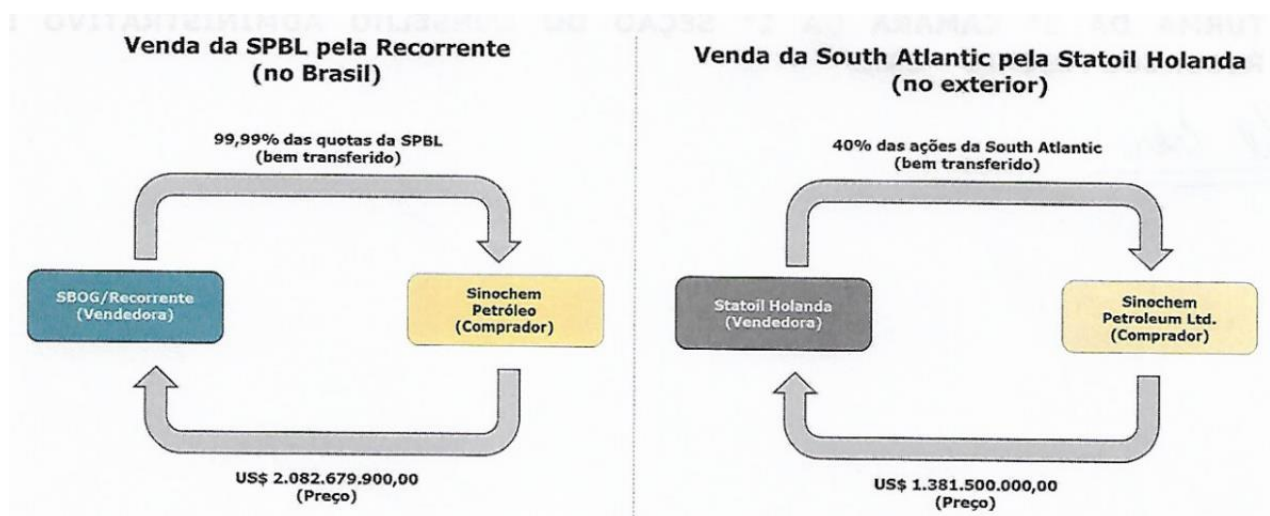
TURMA DA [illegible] CÂMARA DA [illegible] SEÇÃO DO CONSELHO ADMINISTRATIVO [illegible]

Venda da SPBL pela Recorrente
(no Brasil)

99,99% das quotas da SPBL
(bem transferido)

SBOG/Recorrente
(Vendedora)

Sinochem
Petróleo
(Comprador)

US$ 2.082.679.900,00
(Preço)

Venda da South Atlantic pela Statoil Holanda
(no exterior)

40% das ações da South Atlantic
(bem transferido)

Statoil Holanda
(Vendedora)

Sinochem
Petroleum Ltd.
(Comprador)

US$ 1.381.500.000,00
(Preço)